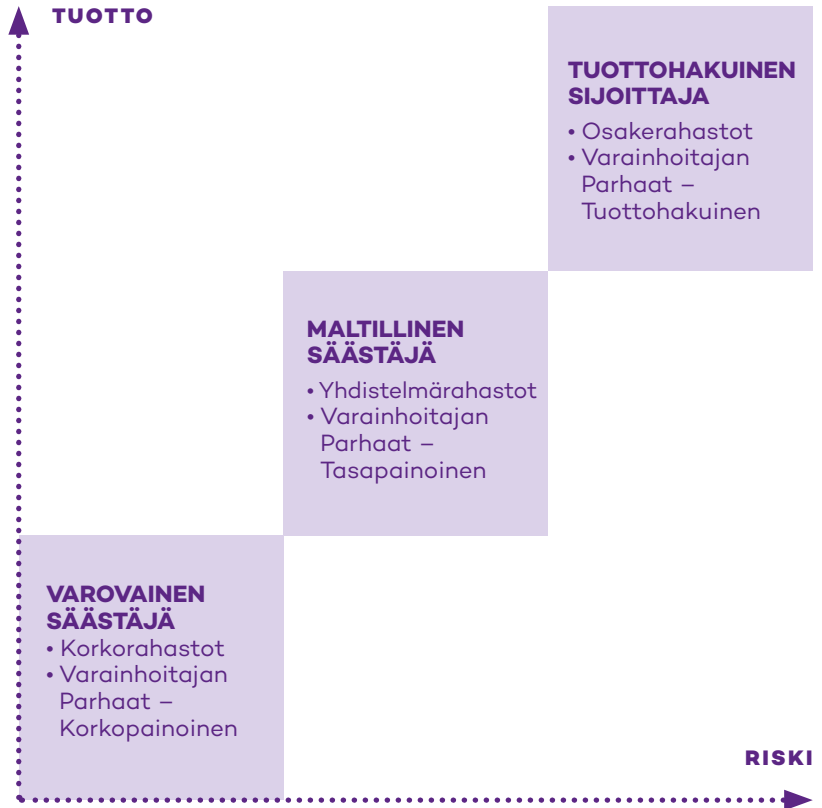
TUOTTO

TUOTTOHAKUINEN SIJOITTAJA
• Osakerahastot
• Varainhoitajan Parhaat – Tuottohakuinen

MALTILLINEN SÄÄSTÄJÄ
• Yhdistelmärahastot
• Varainhoitajan Parhaat – Tasapainoinen

VAROVAINEN SÄÄSTÄJÄ
• Korkorahastot
• Varainhoitajan Parhaat – Korkopainoinen

RISKI